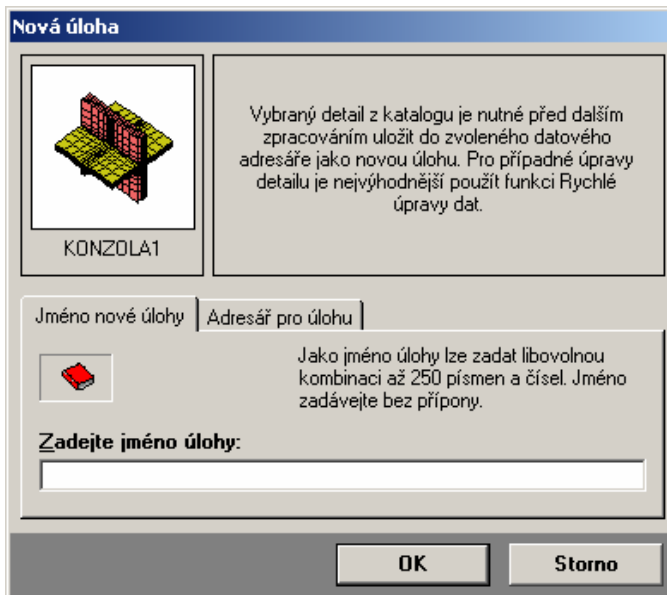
Nová úloha

KONZOLA1

Vybraný detail z katalogu je nutné před dalším zpracováním uložit do zvoleného datového adresáře jako novou úlohu. Pro případné úpravy detailu je nejvýhodnější použít funkci Rychlé úpravy dat.

Jméno nové úlohy | Adresář pro úlohu

Jako jméno úlohy lze zadat libovolnou kombinaci až 250 písmen a čísel. Jméno zadávejte bez přípony.

Zadejte jméno úlohy:

OK

Storno